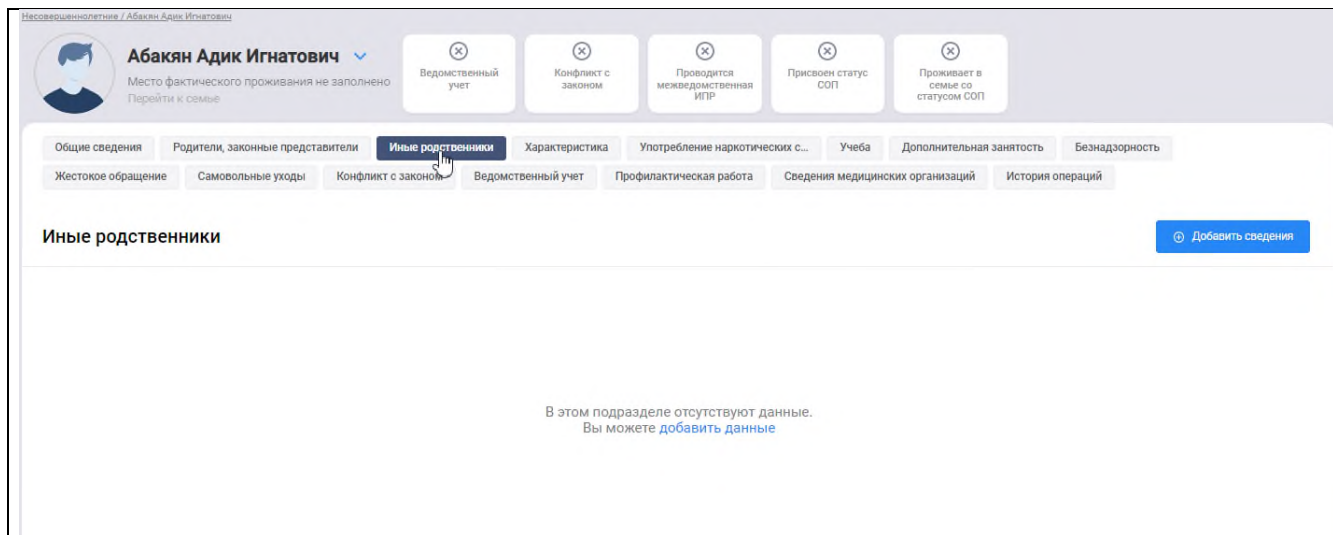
Несовершеннолетние / Абакян Адик Игнатович

Абакян Адик Игнатович

Место фактического проживания не заполнено

Перейти к семье

Ведомственный учет

Конфликт с законом

Проводится межведомственная ИПР

Присвоен статус СОП

Проживает в семье со статусом СОП

Общие сведения | Родители, законные представители | Иные родственники | Характеристика | Употребление наркотических с... | Учеба | Дополнительная занятость | Безнадзорность | Жестокое обращение | Самовольные уходы | Конфликт с законом | Ведомственный учет | Профилактическая работа | Сведения медицинских организаций | История операций

Иные родственники

Добавить сведения

В этом подразделе отсутствуют данные.
Вы можете добавить данные